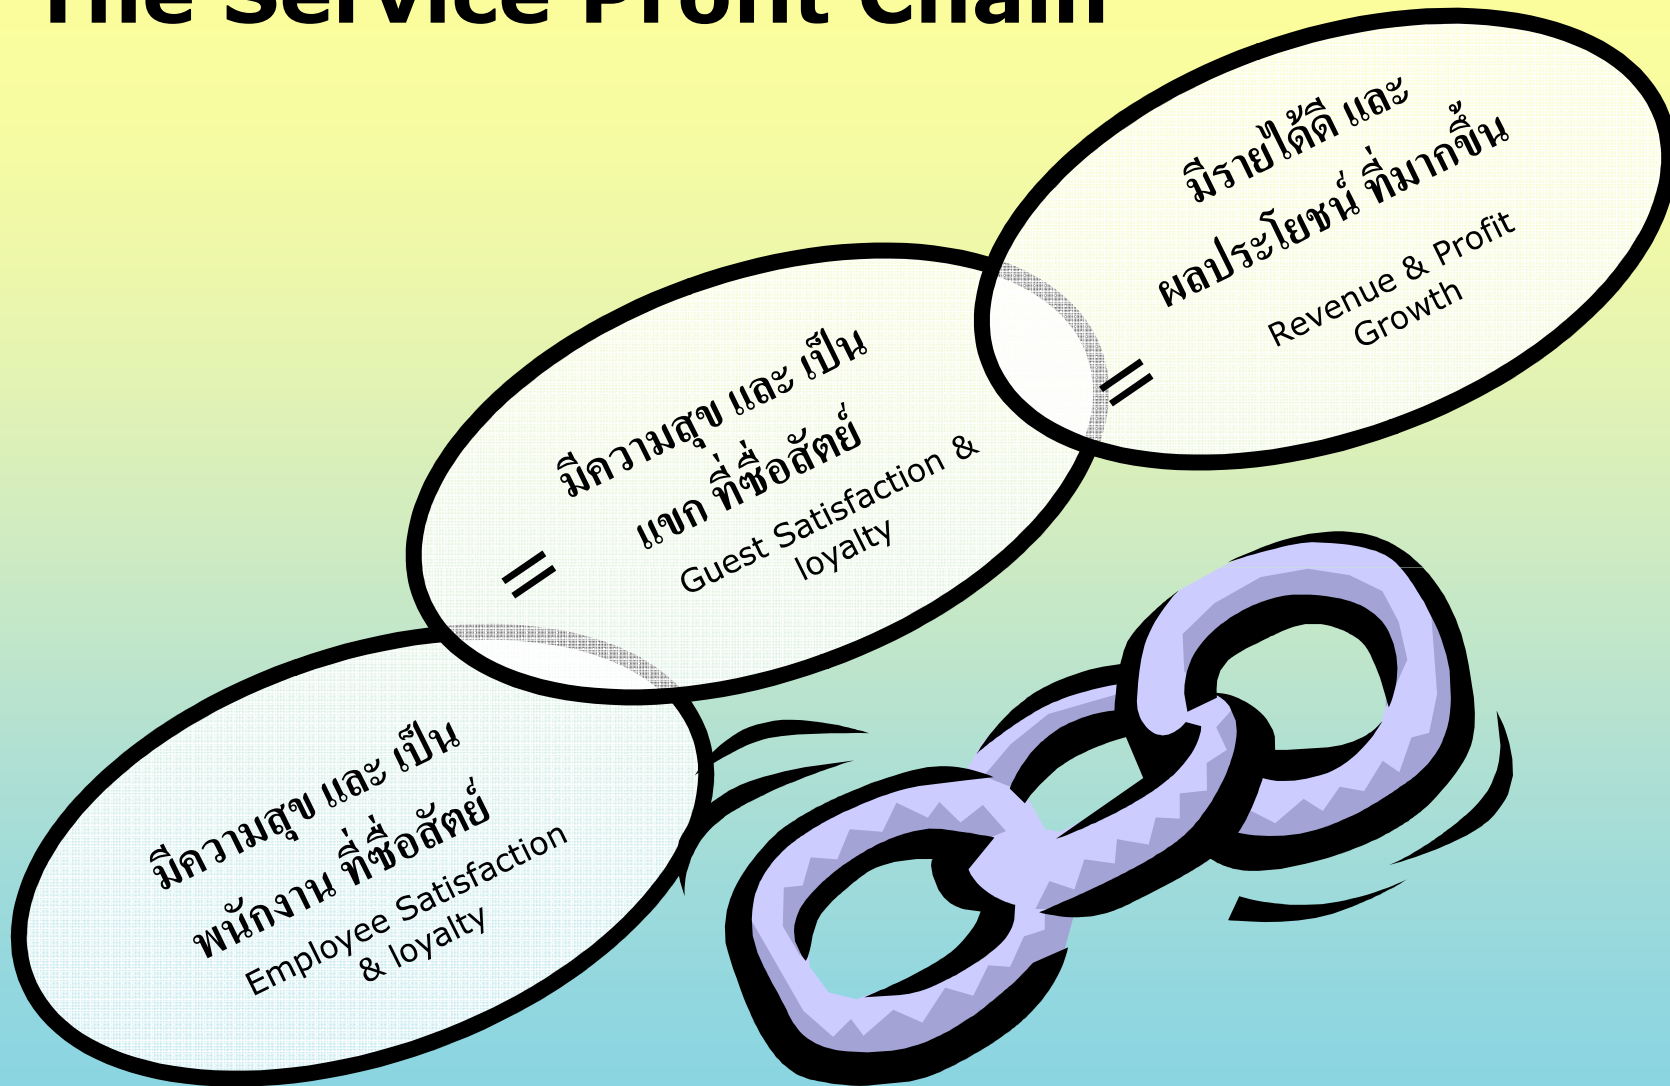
The Service Profit Chain

มีความสุข และ เป็นพนักงาน ที่ซื่อสัตย์
Employee Satisfaction & loyalty

=

มีความสุข และ เป็นแขก ที่ซื่อสัตย์
Guest Satisfaction & loyalty

=

มีรายได้ดี และ ผลประโยชน์ ที่มากขึ้น
Revenue & Profit Growth